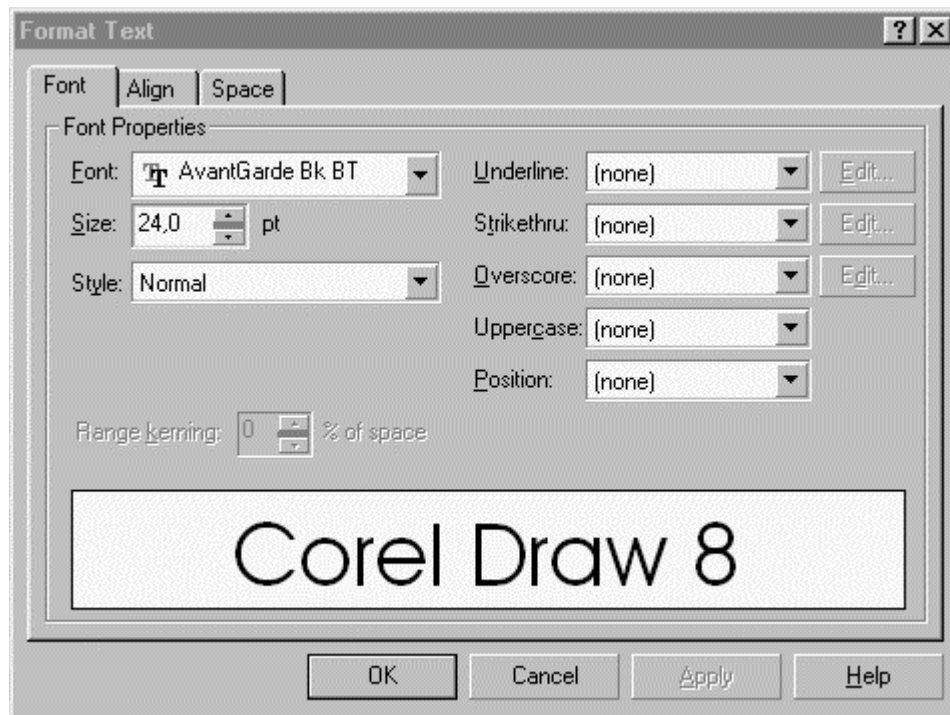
Format Text
? ×
Font
Align
Space
Font Properties
Font: AvantGarde Bk BT
Size: 24,0 pt
Style: Normal
Underline: (none)
Edit...
Strikethru: (none)
Edit...
Overscore: (none)
Edit...
Uppercase: (none)
Position: (none)
Range kerning: 0 % of space
Corel Draw 8
OK
Cancel
Apply
Help